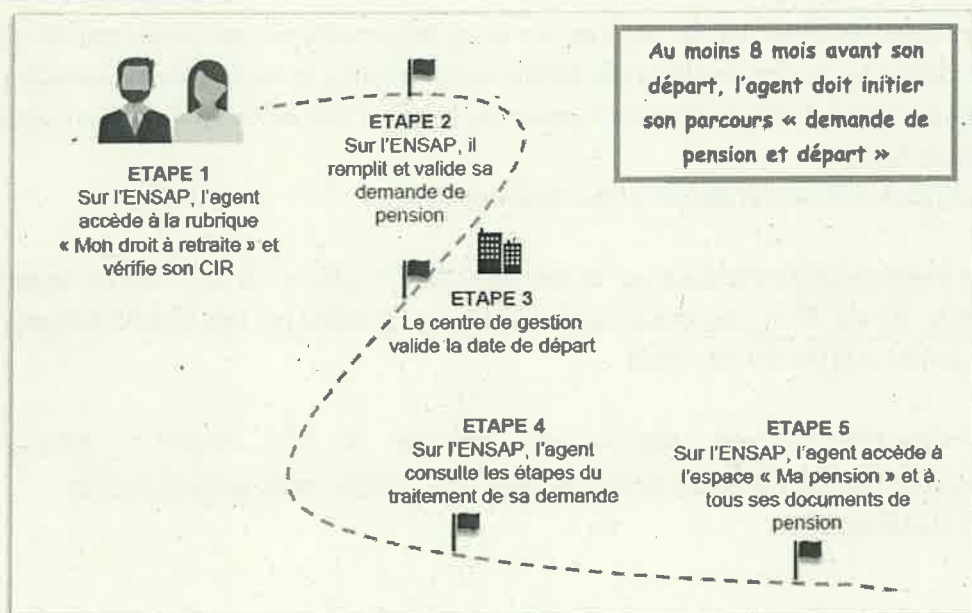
Au moins 8 mois avant son départ, l'agent doit initier son parcours « demande de pension et départ »

ETAPE 1
Sur l'ENSAP, l'agent accède à la rubrique « Mon droit à retraite » et vérifie son CIR

ETAPE 2
Sur l'ENSAP, il remplit et valide sa demande de pension

ETAPE 3
Le centre de gestion valide la date de départ

ETAPE 4
Sur l'ENSAP, l'agent consulte les étapes du traitement de sa demande

ETAPE 5
Sur l'ENSAP, l'agent accède à l'espace « Ma pension » et à tous ses documents de pension